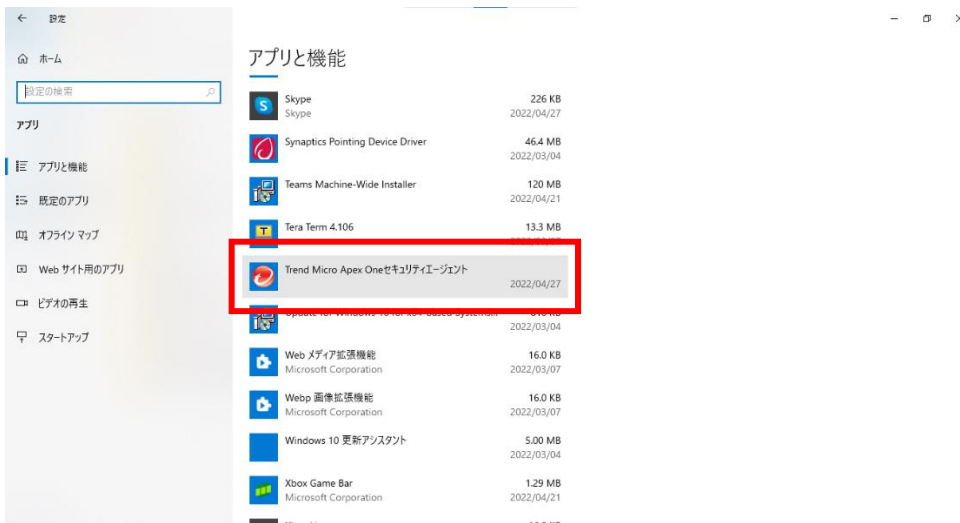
← 設定

ホーム

設定の検索

アプリ

アプリと機能

既定のアプリ

オフライン マップ

Web サイト用のアプリ

ビデオの再生

スタートアップ

アプリと機能

Skype
Skype
226 KB
2022/04/27

Synaptics Pointing Device Driver
46.4 MB
2022/03/04

Teams Machine-Wide Installer
120 MB
2022/04/21

Tera Term 4.106
13.3 MB
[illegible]

Trend Micro Apex Oneセキュリティエージェント
2022/04/27

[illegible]
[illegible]
2022/03/04

Web メディア拡張機能
Microsoft Corporation
16.0 KB
2022/03/07

Webp 画像拡張機能
Microsoft Corporation
16.0 KB
2022/03/07

Windows 10 更新アシスタント
5.00 MB
2022/03/04

Xbox Game Bar
Microsoft Corporation
1.29 MB
2022/04/21